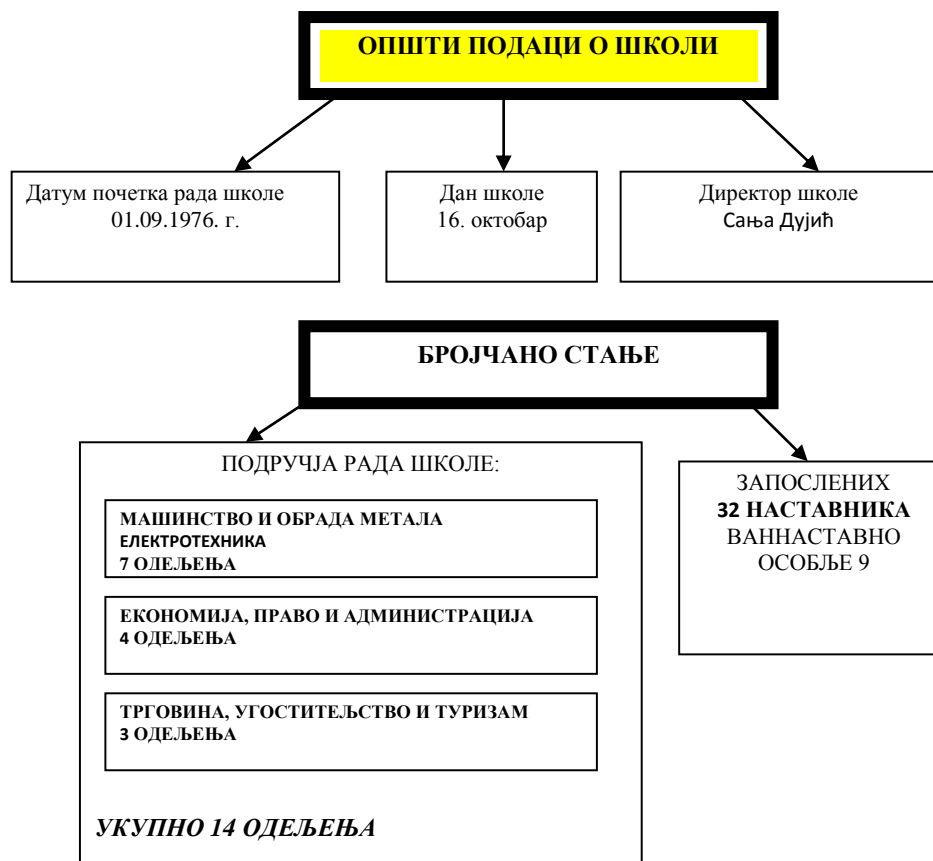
ОПШТИ ПОДАЦИ О ШКОЛИ

Датум почетка рада школе
01.09.1976. г.

Дан школе
16. октобар

Директор школе
Сања Дујић

БРОЈЧАНО СТАЊЕ

ПОДРУЧЈА РАДА ШКОЛЕ:

МАШИНСТВО И ОБРАДА МЕТАЛА
ЕЛЕКТРОТЕХНИКА
7 ОЛЕЉЕЊА

ЕКОНОМИЈА, ПРАВО И АДМИНИСТРАЦИЈА
4 ОДЕЉЕЊА

ТРГОВИНА, УГОСТИТЕЉСТВО И ТУРИЗАМ
3 ОДЕЉЕЊА

УКУПНО 14 ОДЕЉЕЊА

ЗАПОСЛЕНИХ
32 НАСТАВНИКА
ВАННАСТАВНО
ОСОБЉЕ 9